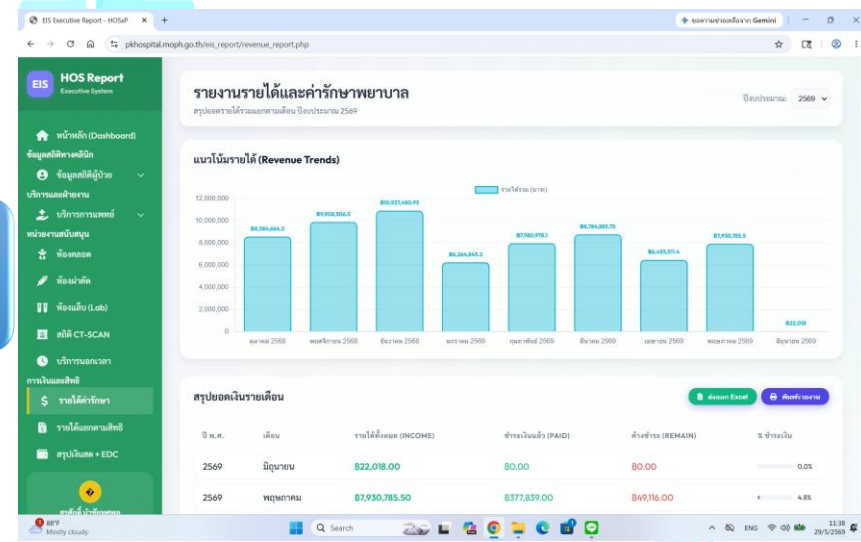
EIS Executive Report - HOSxP × +

← → C pkhospital.moph.go.th/eis_report/revenue_report.php

ขอความช่วยเหลือจาก Gemini

EIS HOS Report
Executive System

หน้าหลัก (Dashboard)
ข้อมูลสถิติทางคลินิก
ข้อมูลสถิติผู้ป่วย
บริการและฝ่ายงาน
บริการการแพทย์
หน่วยงานสนับสนุน
ห้องคลอด
ห้องผ่าตัด
ห้องแล็บ (Lab)
สถิติ CT-SCAN
บริการนอกเวลา
การเงินและสิทธิ
รายได้ค่ารักษา
รายได้แยกตามสิทธิ
สรุปเงินสด + EDC

รายงานรายได้และค่ารักษาพยาบาล
สรุปยอดรายได้รวมแยกตามเดือน ปีงบประมาณ 2569

ปีงบประมาณ 2569

แนวโน้มรายได้ (Revenue Trends)

รายได้รวม (บาท)

12,000,000
10,000,000
8,000,000
6,000,000
4,000,000
2,000,000
0

฿8,584,664.2
฿9,908,506.5
฿10,927,480.95
฿6,264,843.2
฿7,980,978.1
฿8,784,885.75
฿6,485,511.6
฿7,930,785.5
฿22,018

ตุลาคม 2568
พฤศจิกายน 2568
ธันวาคม 2568
มกราคม 2569
กุมภาพันธ์ 2569
มีนาคม 2569
เมษายน 2569
พฤษภาคม 2569
มิถุนายน 2569

สรุปยอดเงินรายเดือน

ส่งออก Excel
พิมพ์รายงาน

| ปี พ.ศ. | เดือน | รายได้ทั้งหมด (INCOME) | ชำระเงินแล้ว (PAID) | ค้างชำระ (REMAIN) | % ชำระเงิน |
|---|---|---|---|---|---|
| 2569 | มิถุนายน | ฿22,018.00 | ฿0.00 | ฿0.00 | 0.0% |
| 2569 | พฤษภาคม | ฿7,930,785.50 | ฿377,839.00 | ฿49,116.00 | 4.8% |

88°F
Mostly cloudy

Search

ENG 11:38 29/5/2569